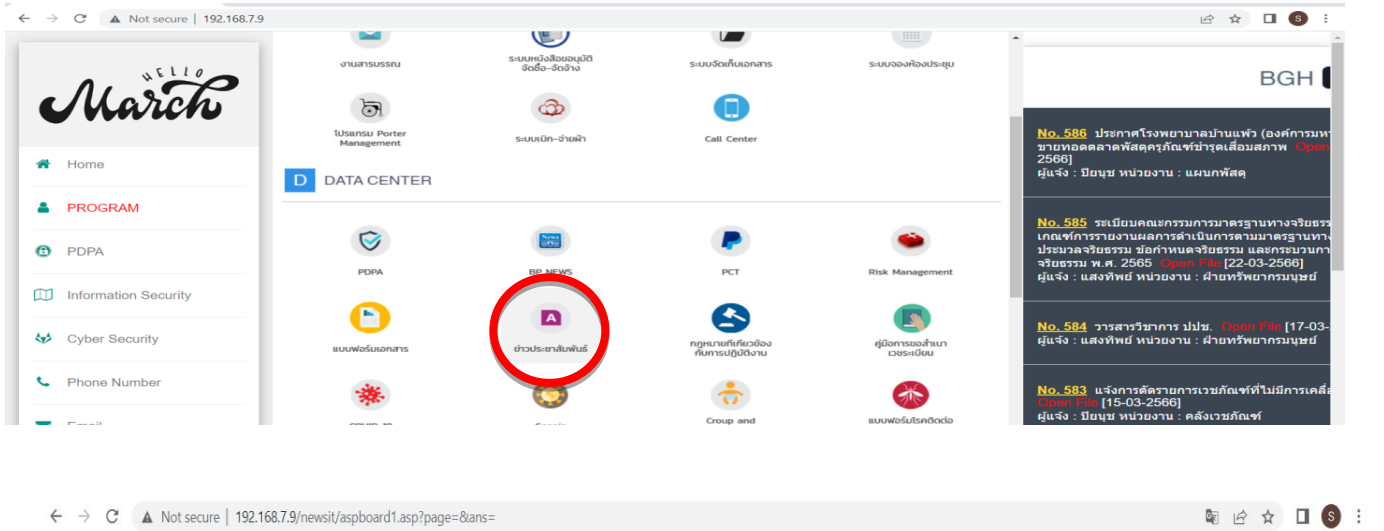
Not secure | 192.168.7.9

HELLO March

Home
PROGRAM
PDPA
Information Security
Cyber Security
Phone Number
Email

งานสารบรรณ
ระบบหนังสืออนุมัติ จัดซื้อ-จัดจ้าง
ระบบจัดเก็บเอกสาร
ระบบจองห้องประชุม
โปรแกรม Porter Management
ระบบเบิก-จ่ายผ้า
Call Center

D DATA CENTER

PDPA
BP NEWS
PCT
Risk Management
แบบฟอร์มเอกสาร
ข่าวประชาสัมพันธ์
กฎหมายที่เกี่ยวข้องกับการปฏิบัติงาน
คู่มือการขอลำเนาเวชระเบียน
Covid-19
Sepsis
Croup and
แบบฟอร์มโรคติดต่อ

BGH

No. 586 ประกาศโรงพยาบาลบ้านแพ้ว (องค์การมห ขายทอดตลาดพัสดุครุภัณฑ์ชำรุดเสื่อมสภาพ Open 2566]
ผู้แจ้ง : ปิยนุช หน่วยงาน : แผนกพัสดุ

No. 585 ระเบียบคณะกรรมการมาตรฐานทางจริยธรร เกณฑ์การรายงานผลการดำเนินการตามมาตรฐานทาง ประมวลจริยธรรม ข้อกำหนดจริยธรรม และกระบวนกา จริยธรรม พ.ศ. 2565 Open File [22-03-2566]
ผู้แจ้ง : แสงทิพย์ หน่วยงาน : ฝ่ายทรัพยากรมนุษย์

No. 584 วารสารวิชาการ ปปช. Open File [17-03-
ผู้แจ้ง : แสงทิพย์ หน่วยงาน : ฝ่ายทรัพยากรมนุษย์

No. 583 แจ้งการตัดรายการเวชภัณฑ์ที่ไม่มีการเคลื่ Open File [15-03-2566]
ผู้แจ้ง : ปิยนุช หน่วยงาน : คลังเวชภัณฑ์

Not secure | 192.168.7.9/newsit/aspboard1.asp?page=&ans=